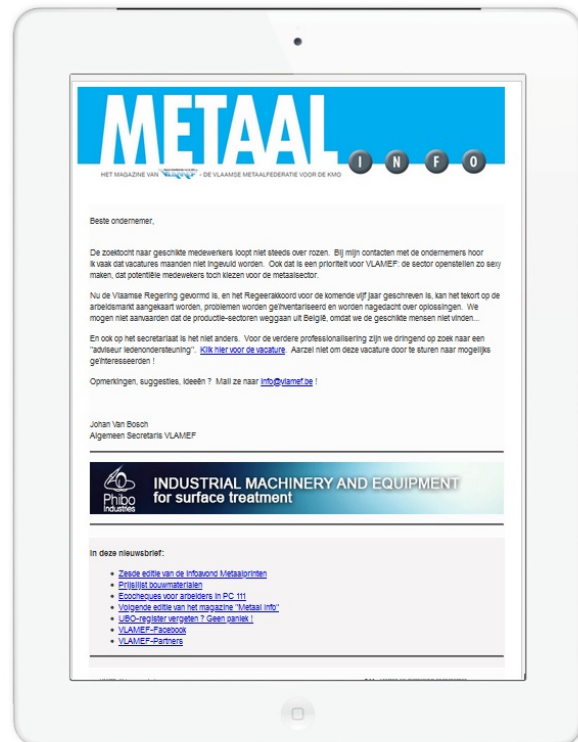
METAAL INFO

HET MAGAZINE VAN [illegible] - DE VLAAMSE METAALFEDERATIE VOOR DE KMO

Beste ondernemer,

De zoektocht naar geschikte medewerkers loopt niet steeds over rozen. Bij mijn contacten met de ondernemers hoor ik vaak dat vacatures maanden niet ingevuld worden. Ook dat is een prioriteit voor VLAMEF: de sector openstellen zo sexy maken, dat potentiële medewekers toch kiezen voor de metaalsector.

Nu de Vlaamse Regering gevormd is, en het Regeerakkoord voor de komende vijf jaar geschreven is, kan het tekort op de arbeidsmarkt aangekaart worden; problemen worden geïnventariseerd en worden nagedacht over oplossingen. We mogen niet aanvaarden dat de productie-sectoren weggaan uit België, omdat we de geschikte mensen niet vinden...

En ook op het secretariaat is het niet anders. Voor de verdere professionalisering zijn we dringend op zoek naar een "adviseur ledenondersteuning". Klik hier voor de vacature. Aarzel niet om deze vacature door te sturen naar mogelijks geïnteresseerden !

Opmerkingen, suggesties, ideeën ? Mail ze naar info@vlamef.be !

Johan Van Bosch
Algemeen Secretaris VLAMEF

Phibo Industries
INDUSTRIAL MACHINERY AND EQUIPMENT
for surface treatment

In deze nieuwsbrief:

- Zesde editie van de infoavond Metaalprinten
- Prijslijst bouwmaterialen
- Ecocheques voor arbeiders in PC 111
- Volgende editie van het magazine "Metaal info"
- UBO-register vergeten ? Geen paniek !
- VLAMEF-Facebook
- VLAMEF-Partners